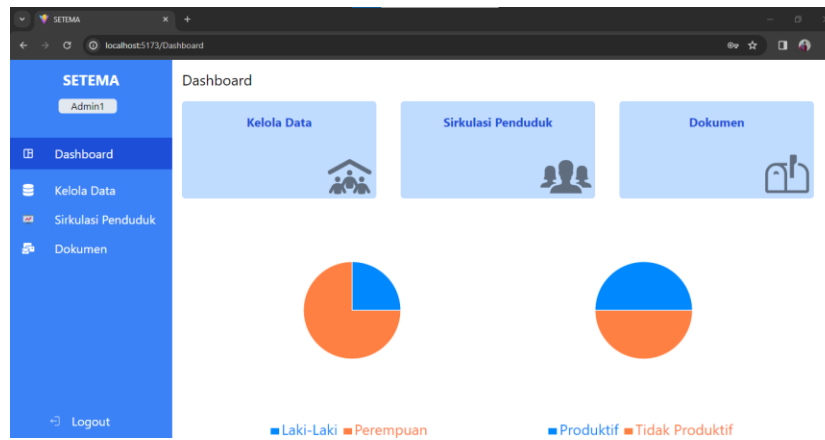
SETEMA
localhost:5173/Dashboard

SETEMA
Admin1

Dashboard
Kelola Data
Sirkulasi Penduduk
Dokumen

Logout

Dashboard

Kelola Data

Sirkulasi Penduduk

Dokumen

Laki-Laki Perempuan

Produktif Tidak Produktif